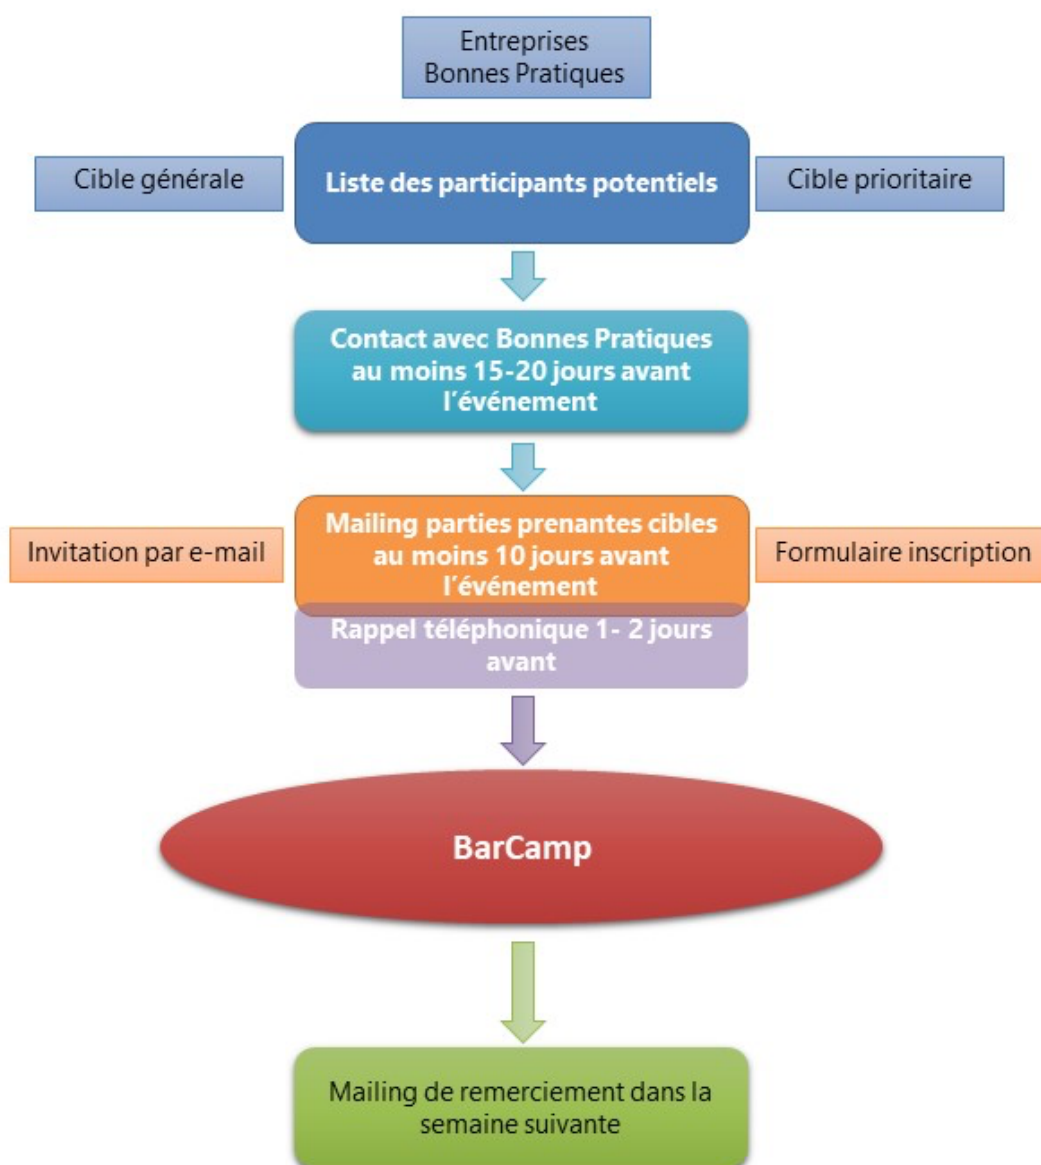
Entreprises
Bonnes Pratiques

Cible générale

Liste des participants potentiels

Cible prioritaire

Contact avec Bonnes Pratiques au moins 15-20 jours avant l'événement

Invitation par e-mail

Mailing parties prenantes cibles au moins 10 jours avant l'événement

Formulaire inscription

Rappel téléphonique 1- 2 jours avant

BarCamp

Mailing de remerciement dans la semaine suivante